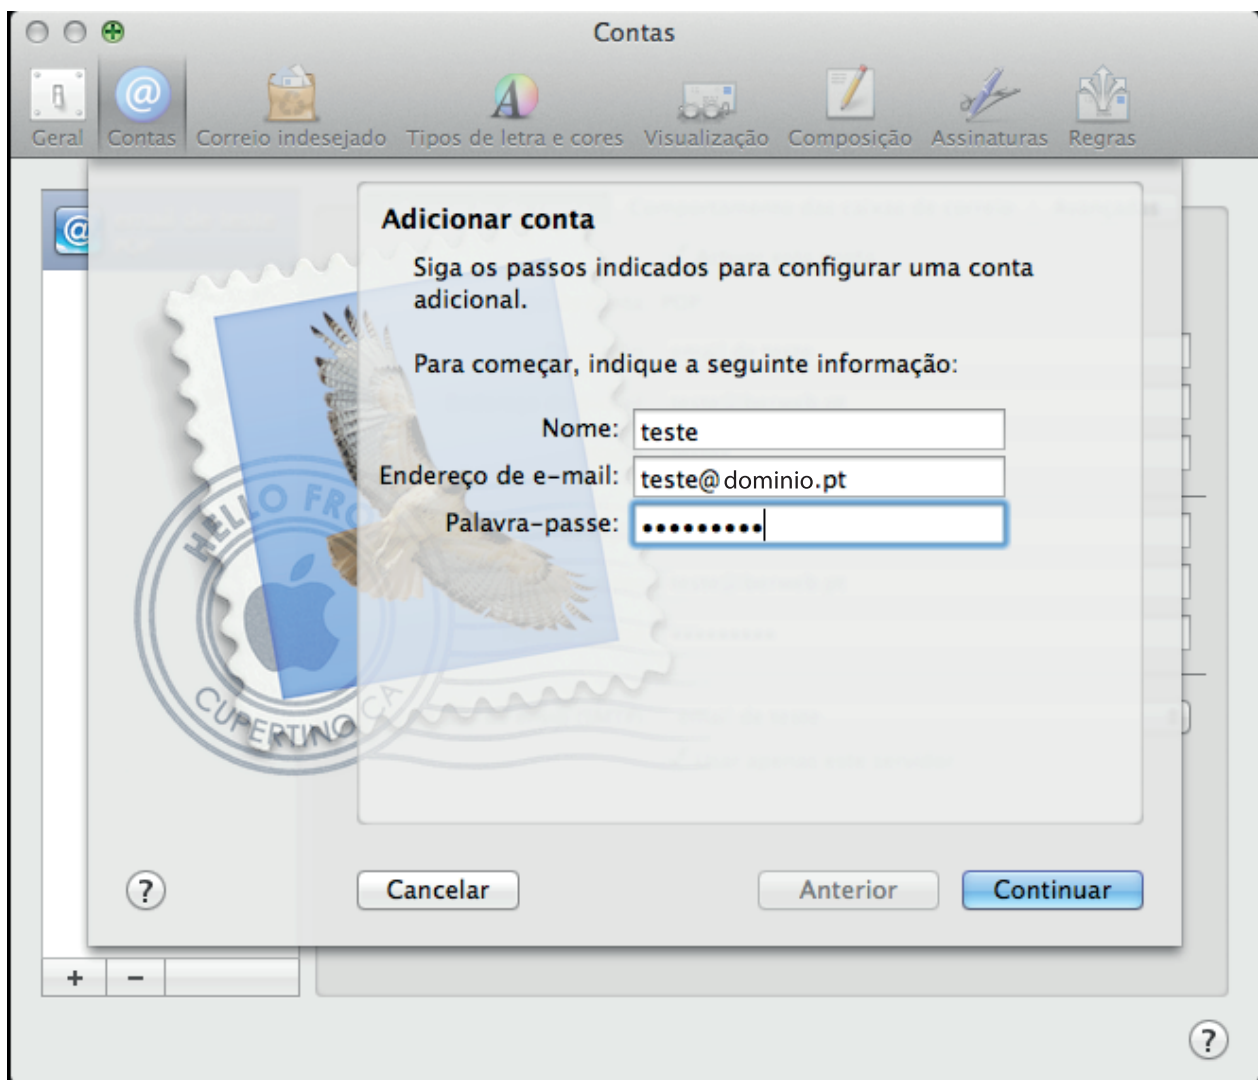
Contas

Geral Contas Correio indesejado Tipos de letra e cores Visualização Composição Assinaturas Regras

Adicionar conta

Siga os passos indicados para configurar uma conta adicional.

Para começar, indique a seguinte informação:

Nome: teste

Endereço de e-mail: teste@dominio.pt

Palavra-passe: ••••••••••

HELLO FR

CUPERTINO CA

?

Cancelar

Anterior

Continuar

+ −

?